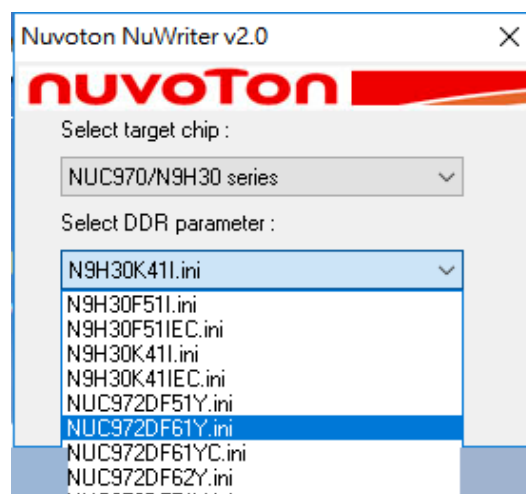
Nuvoton NuWriter v2.0

nuvoTon

Select target chip :

NUC970/N9H30 series

Select DDR parameter :

N9H30K41I.ini

N9H30F51I.ini
N9H30F51IEC.ini
N9H30K41I.ini
N9H30K41IEC.ini
NUC972DF51Y.ini
NUC972DF61Y.ini
NUC972DF61YC.ini
NUC972DF62Y.ini
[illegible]